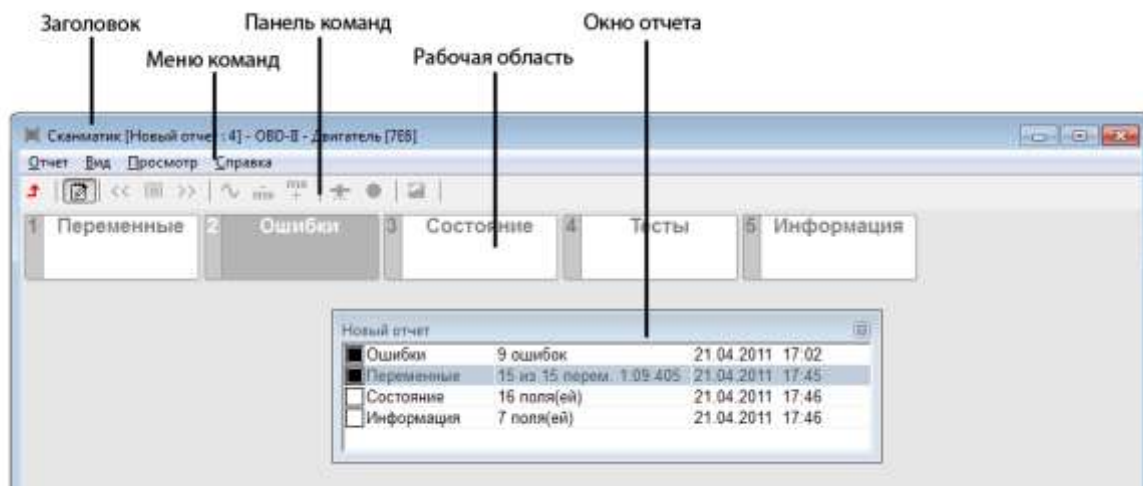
Заголовок

Панель команд

Окно отчета

Меню команд

Рабочая область

Сканматик [Новый отчет: 4] - OBD-II - Двигатель [7E8]

Отчет Вид Просмотр Справка

1 Переменные

2 Ошибки

3 Состояние

4 Тесты

5 Информация

Новый отчет

| | | | |
|---|---|---|---|
| Ошибки | 9 ошибок | 21.04.2011 | 17:02 |
| Переменные | 15 из 15 перем. 1:09.405 | 21.04.2011 | 17:45 |
| Состояние | 16 поля(ей) | 21.04.2011 | 17:46 |
| Информация | 7 поля(ей) | 21.04.2011 | 17:46 |